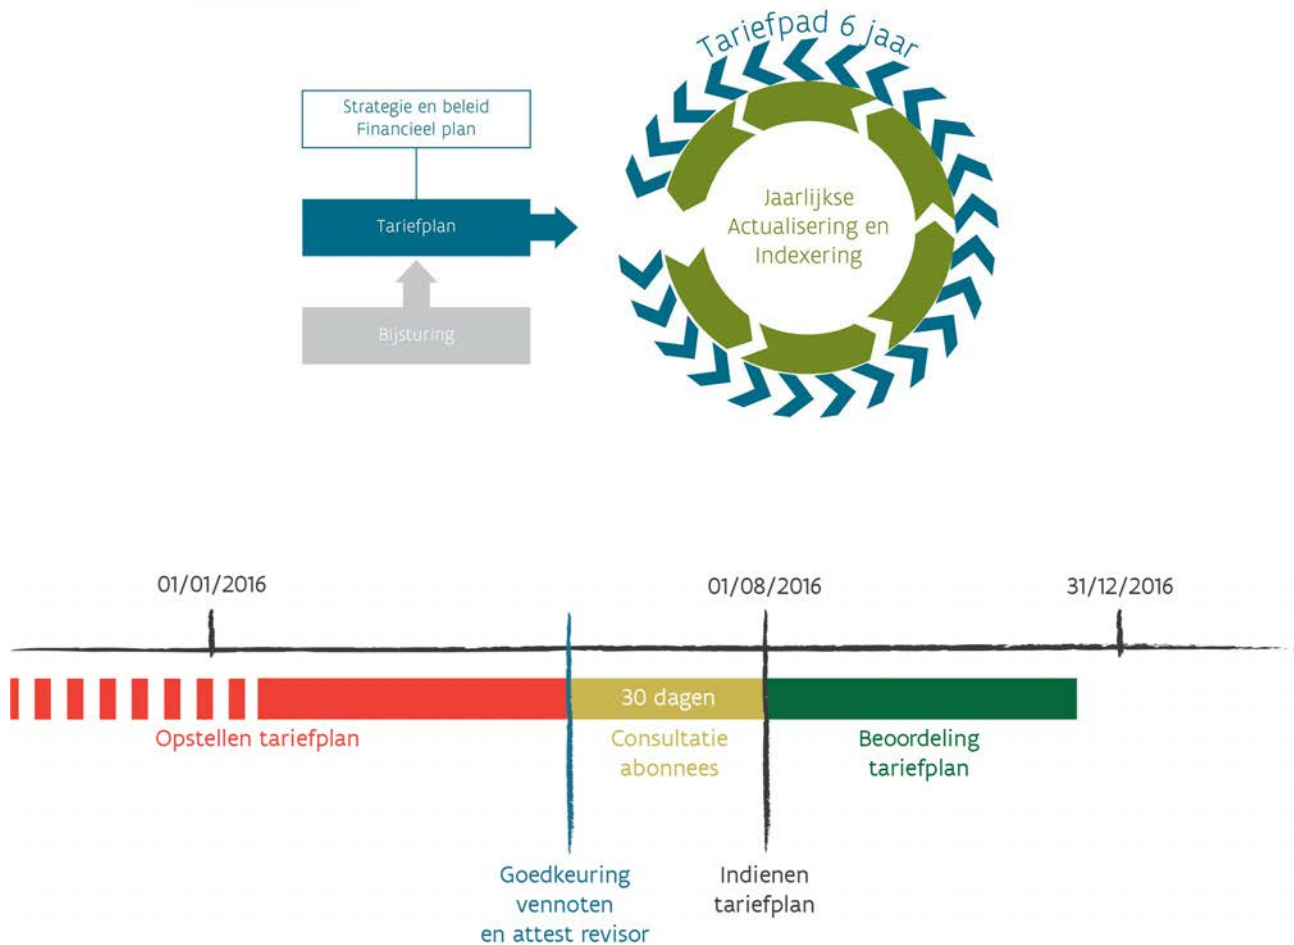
Strategie en beleid
Financieel plan

Tariefplan

Bijsturing

Tariefpad 6 jaar

Jaarlijkse Actualisering en Indexering

01/01/2016

01/08/2016

31/12/2016

Opstellen tariefplan

30 dagen

Consultatie abonnees

Beoordeling tariefplan

Goedkeuring vennoten en attest revisor

Indienen tariefplan